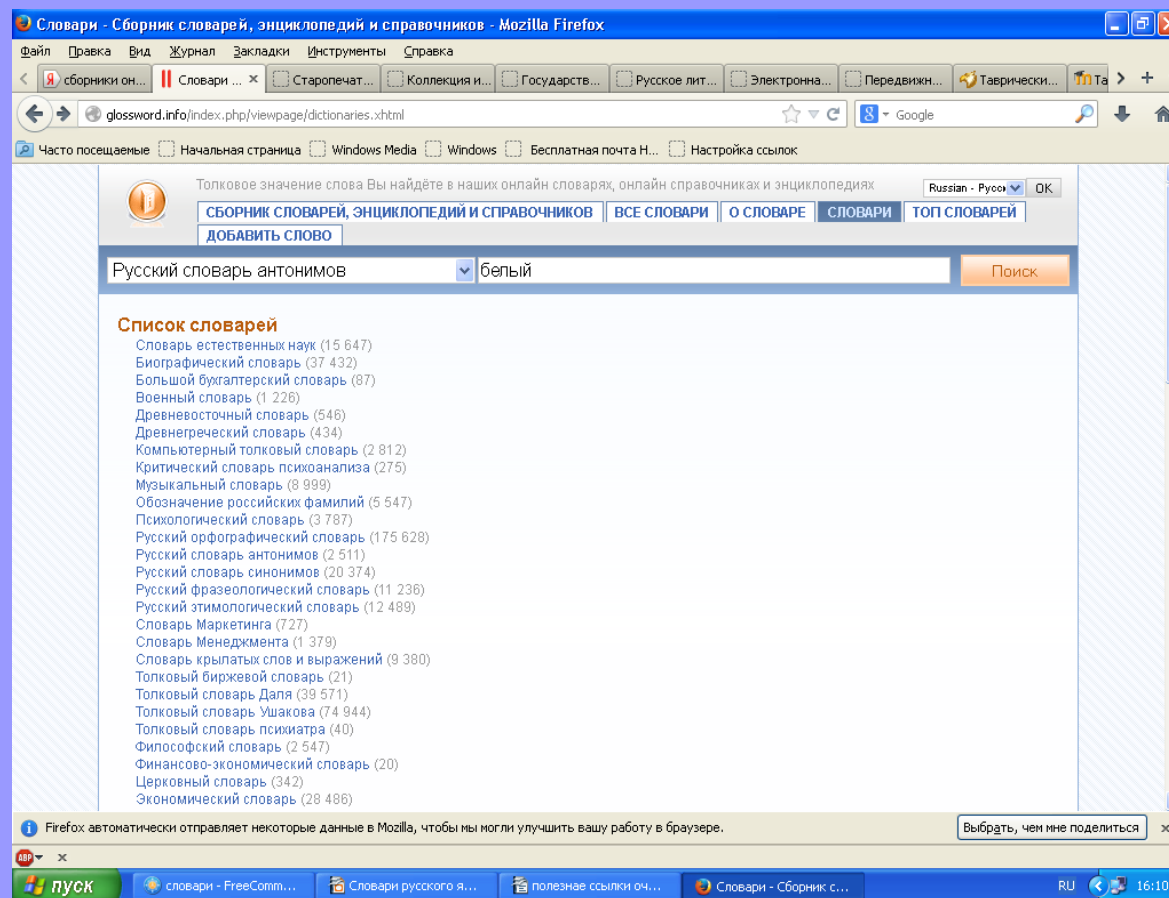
Словари - Сборник словарей, энциклопедий и справочников - Mozilla Firefox

Файл Правка Вид Журнал Закладки Инструменты Справка

сборники он... | Словари ... × | Старопечат... | Коллекция и... | Государств... | Русское лит... | Электронна... | Передвижн... | Таврически... | Та

glossword.info/index.php/viewpage/dictionaries.xhtml

Google

Часто посещаемые | Начальная страница | Windows Media | Windows | Бесплатная почта Н... | Настройка ссылок

Толковое значение слова Вы найдёте в наших онлайн словарях, онлайн справочниках и энциклопедиях

Russian - Русск | OK

СБОРНИК СЛОВАРЕЙ, ЭНЦИКЛОПЕДИЙ И СПРАВОЧНИКОВ | ВСЕ СЛОВАРИ | О СЛОВАРЕ | СЛОВАРИ | ТОП СЛОВАРЕЙ | ДОБАВИТЬ СЛОВО

Русский словарь антонимов | белый | Поиск

Список словарей
Словарь естественных наук (15 647)
Биографический словарь (37 432)
Большой бухгалтерский словарь (87)
Военный словарь (1 226)
Древневосточный словарь (546)
Древнегреческий словарь (434)
Компьютерный толковый словарь (2 812)
Критический словарь психоанализа (275)
Музыкальный словарь (8 999)
Обозначение российских фамилий (5 547)
Психологический словарь (3 787)
Русский орфографический словарь (175 628)
Русский словарь антонимов (2 511)
Русский словарь синонимов (20 374)
Русский фразеологический словарь (11 236)
Русский этимологический словарь (12 489)
Словарь Маркетинга (727)
Словарь Менеджмента (1 379)
Словарь крылатых слов и выражений (9 380)
Толковый биржевой словарь (21)
Толковый словарь Даля (39 571)
Толковый словарь Ушакова (74 944)
Толковый словарь психиатра (40)
Философский словарь (2 547)
Финансово-экономический словарь (20)
Церковный словарь (342)
Экономический словарь (28 486)

Firefox автоматически отправляет некоторые данные в Mozilla, чтобы мы могли улучшить вашу работу в браузере.

Выбрать, чем мне поделиться ×

пуск | словари - FreeComm... | Словари русского я... | полезные ссылки оч... | Словари - Сборник с...

RU 16:10